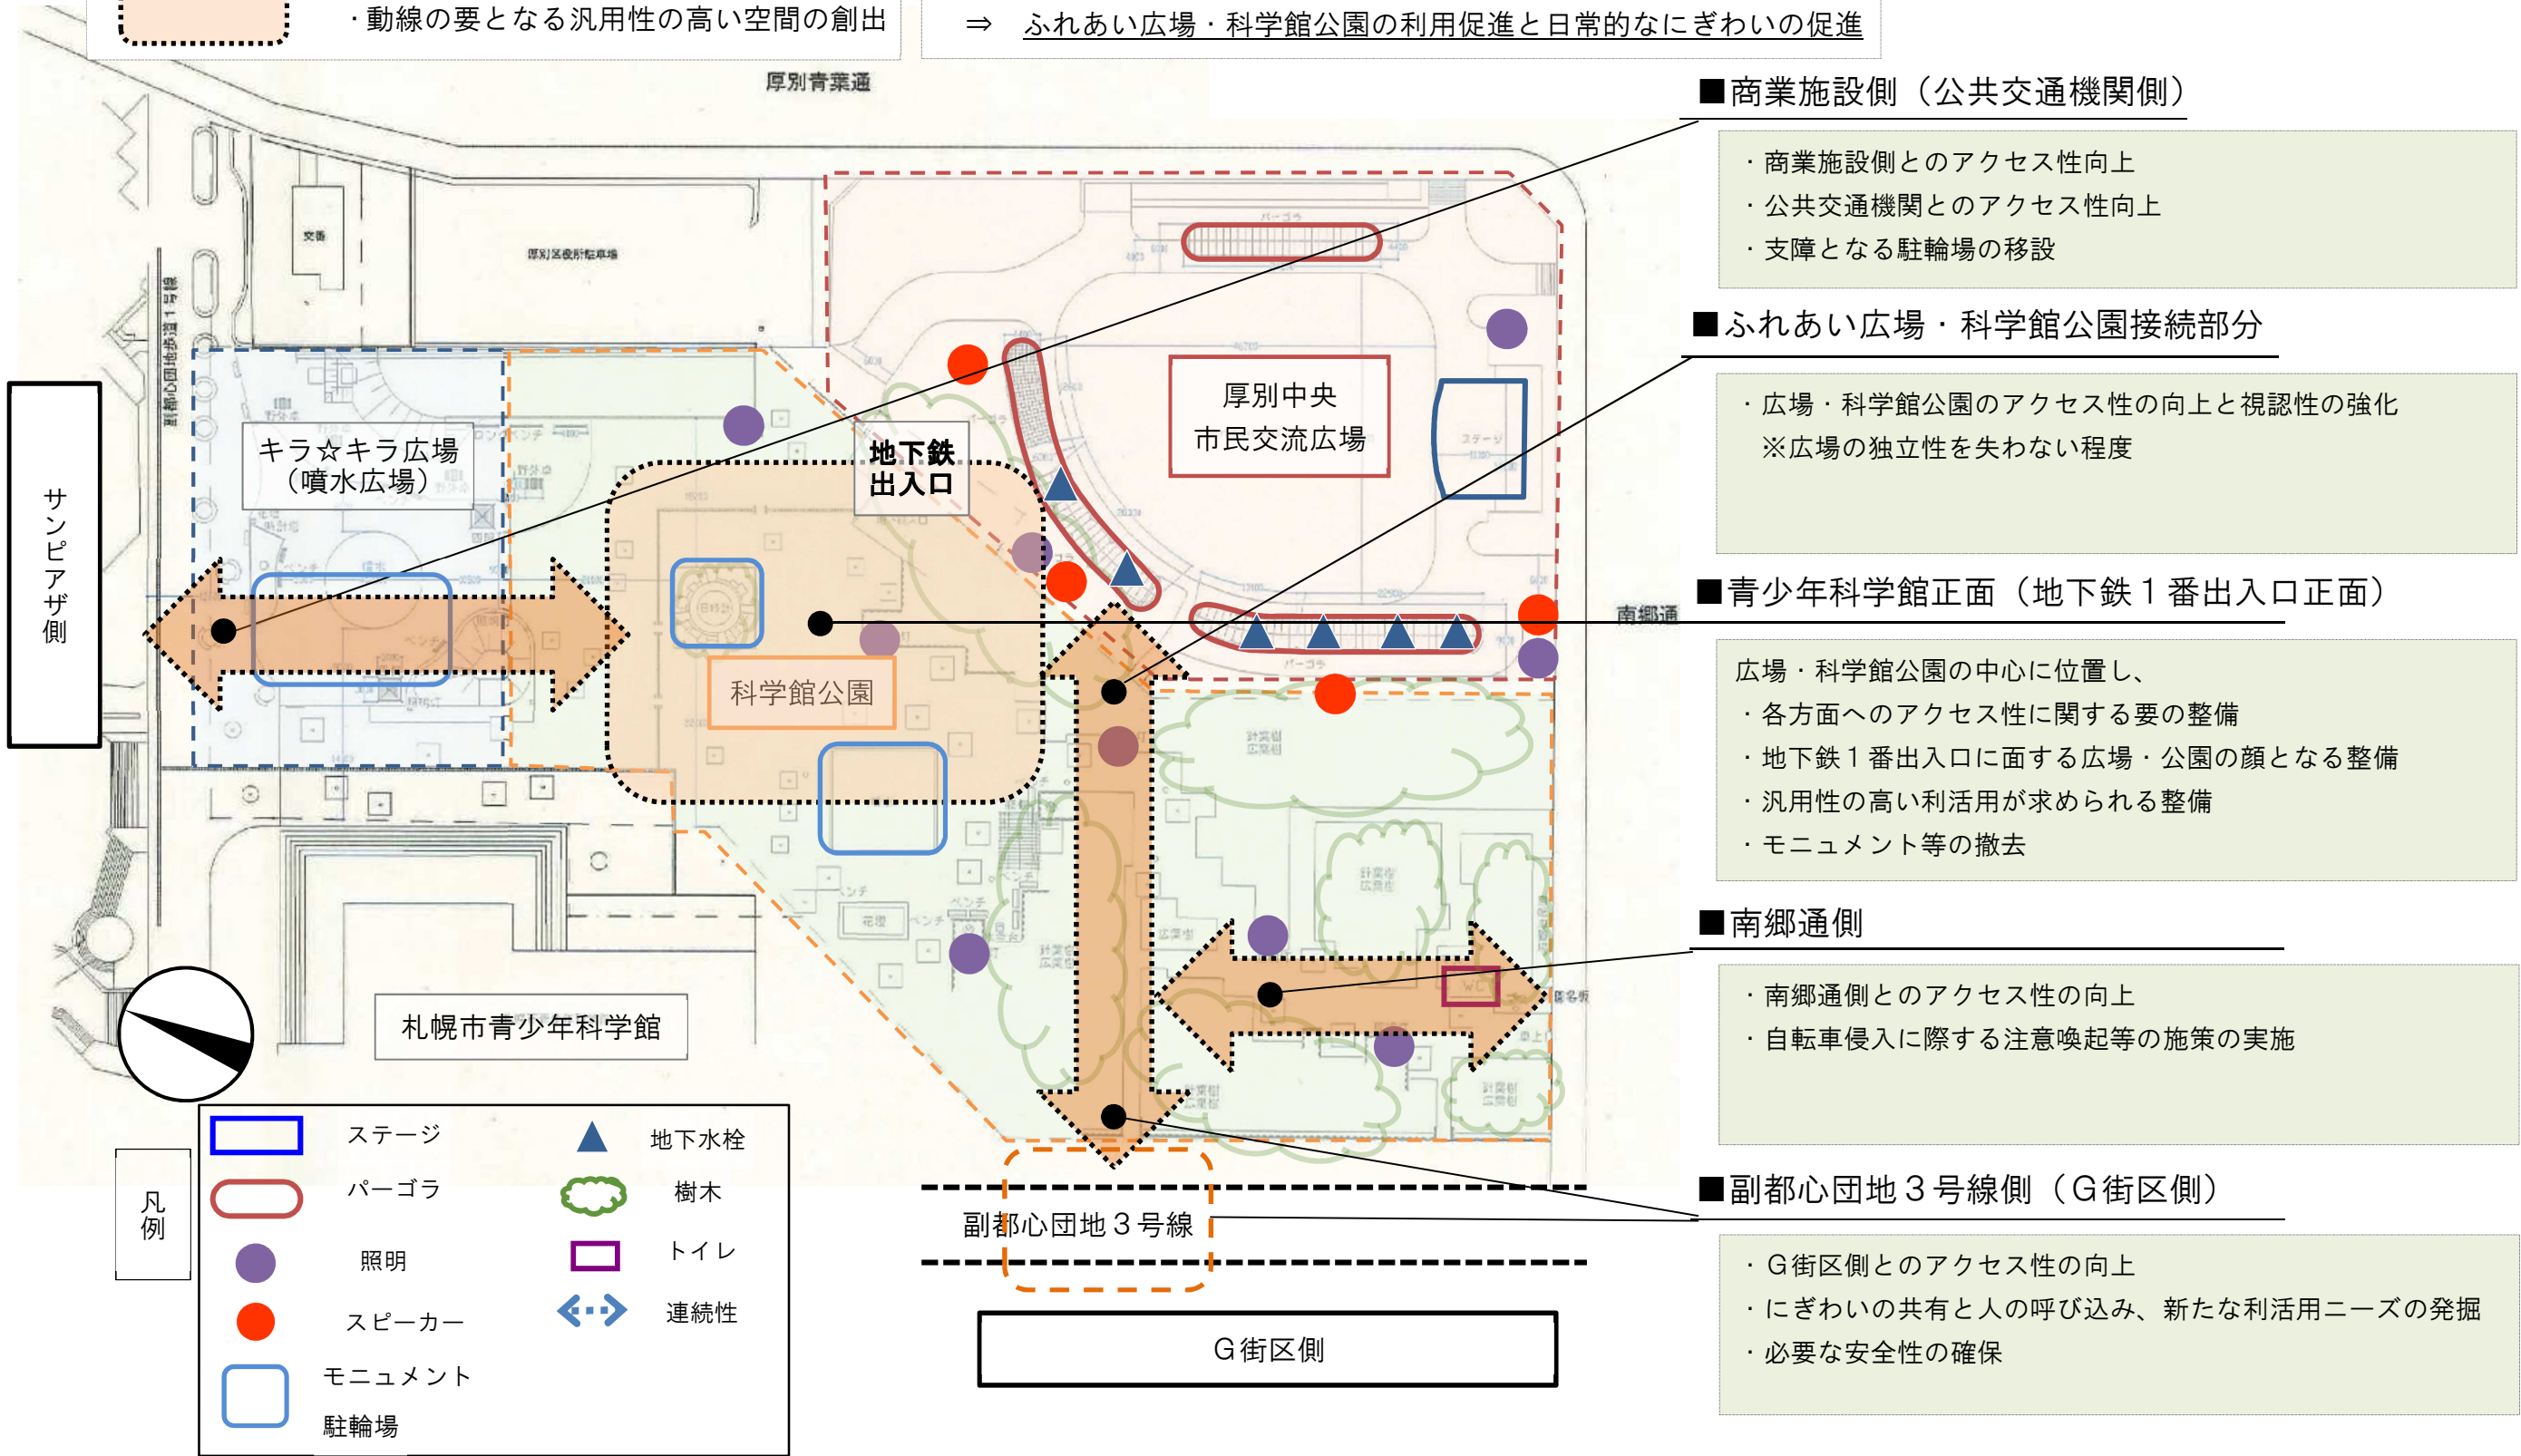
・動線の要となる汎用性の高い空間の創出

⇒ ふれあい広場・科学館公園の利用促進と日常的なにぎわいの促進

厚別青葉通

■商業施設側（公共交通機関側）

・商業施設側とのアクセス性向上
・公共交通機関とのアクセス性向上
・支障となる駐輪場の移設

■ふれあい広場・科学館公園接続部分

・広場・科学館公園のアクセス性の向上と視認性の強化
※広場の独立性を失わない程度

■青少年科学館正面（地下鉄１番出入口正面）

広場・科学館公園の中心に位置し、
・各方面へのアクセス性に関する要の整備
・地下鉄１番出入口に面する広場・公園の顔となる整備
・汎用性の高い利活用が求められる整備
・モニュメント等の撤去

■南郷通側

・南郷通側とのアクセス性の向上
・自転車侵入に際する注意喚起等の施策の実施

■副都心団地３号線側（G街区側）

・G街区側とのアクセス性の向上
・にぎわいの共有と人の呼び込み、新たな利活用ニーズの発掘
・必要な安全性の確保

サンピアザ側

キラ☆キラ広場（噴水広場）

地下鉄出入口

厚別中央市民交流広場

科学館公園

南郷通

札幌市青少年科学館

副都心団地３号線

G街区側

凡例

ステージ
パーゴラ
照明
スピーカー
モニュメント
駐輪場
地下水栓
樹木
トイレ
連続性